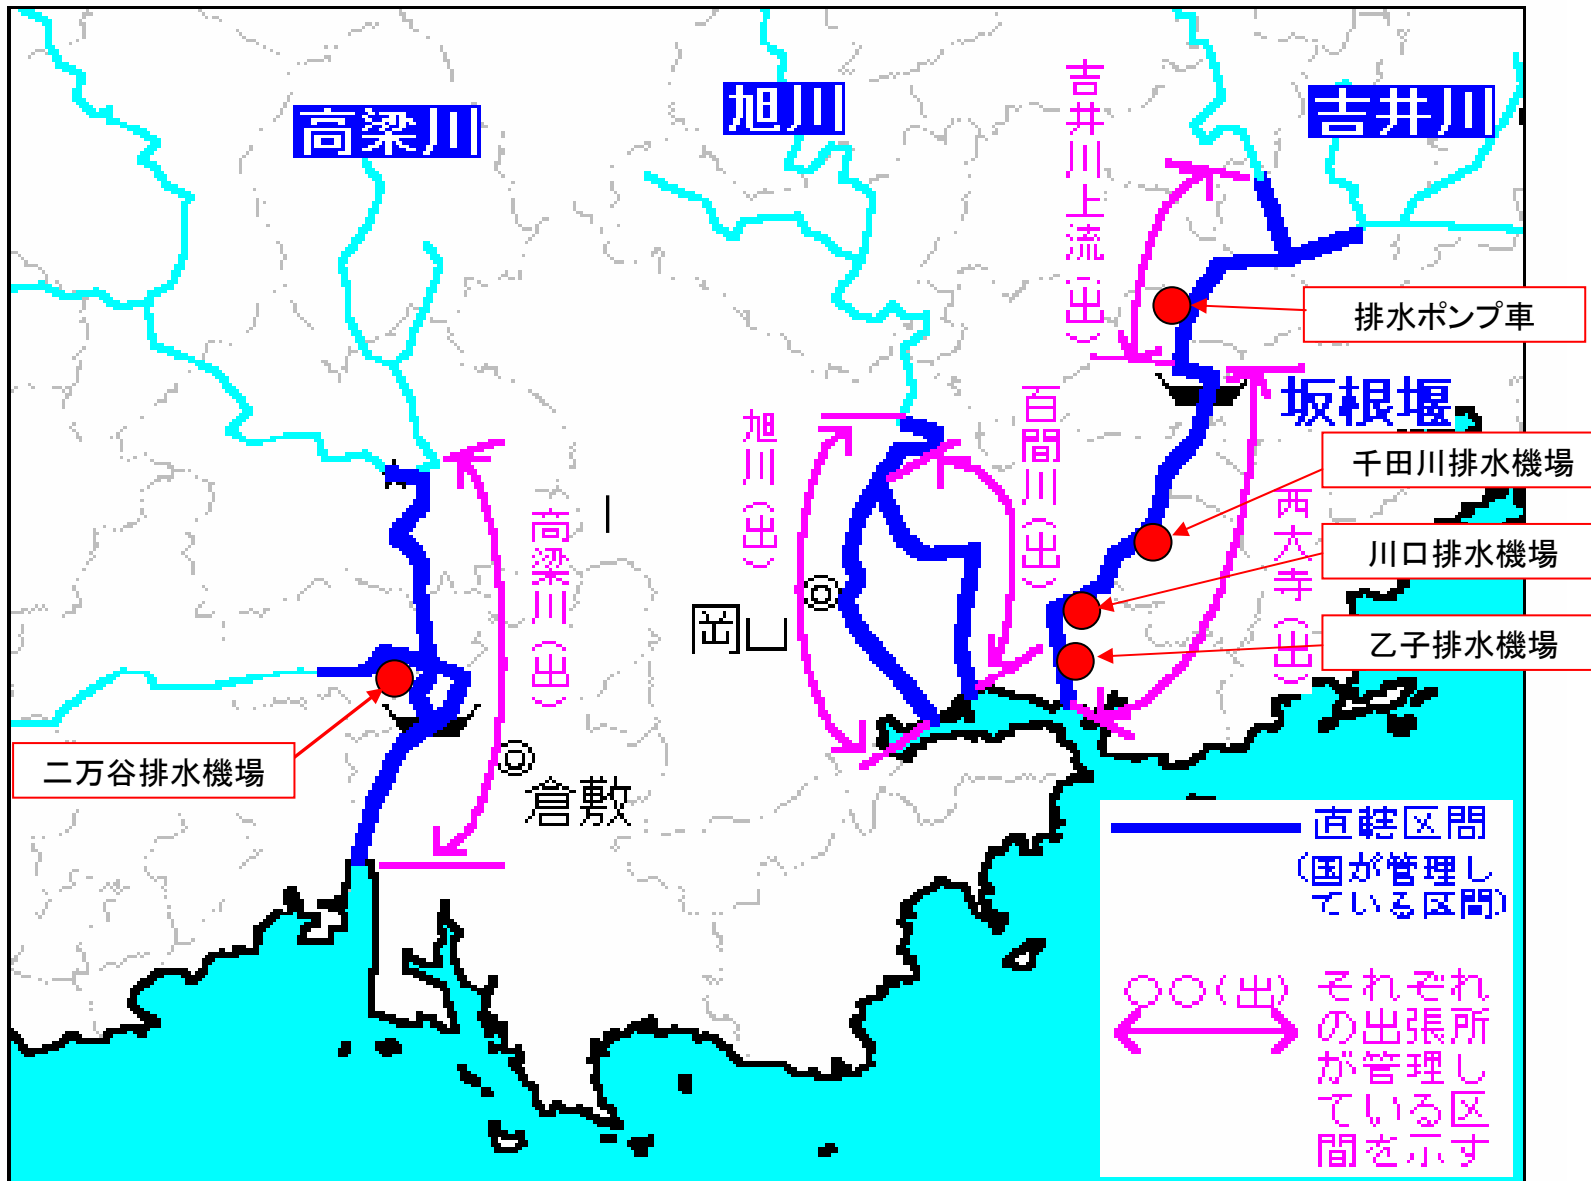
高梁川

旭川

吉井川

吉井川上流(出)

排水ポンプ車

坂根堰

千田川排水機場

西大寺(出)

川口排水機場

乙子排水機場

百間川(出)

旭川(出)

高梁川(出)

岡山

二万谷排水機場

倉敷

直轄区間
(国が管理している区間)

○○(出) それぞれの出張所が管理している区間を示す